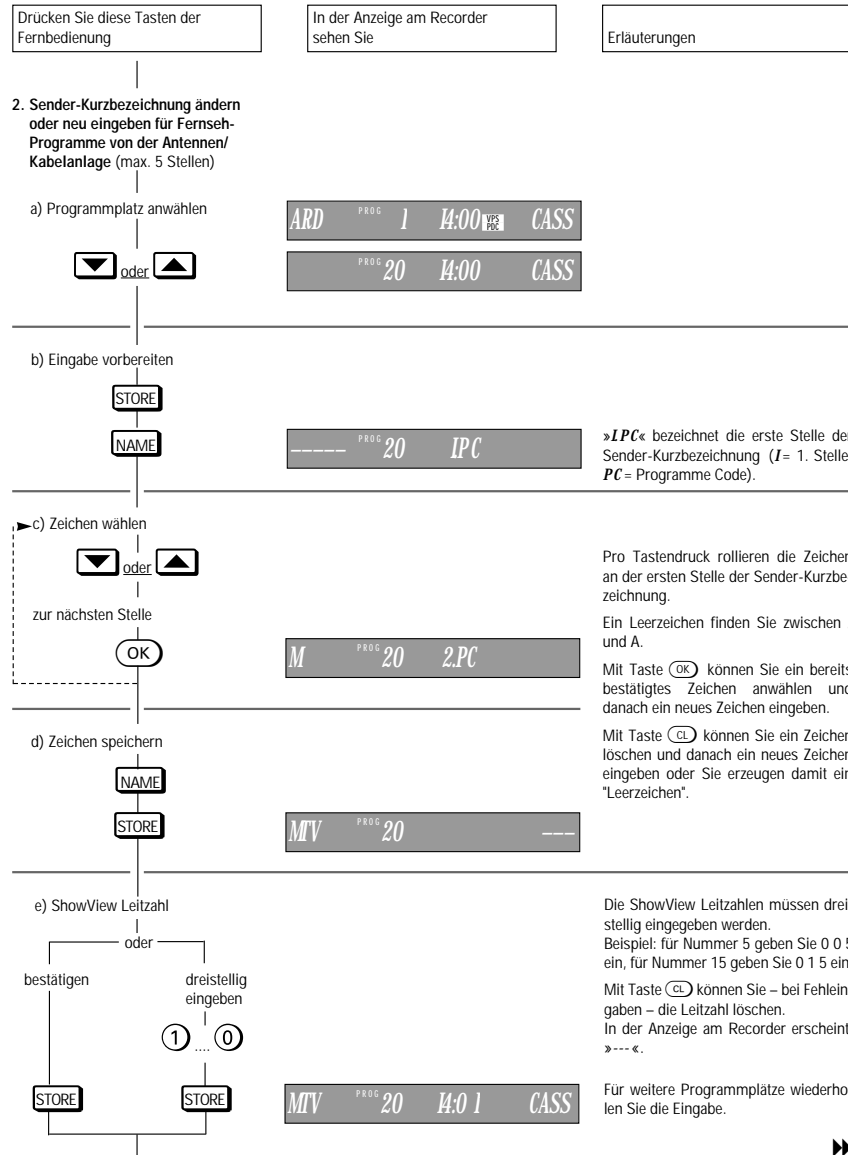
Drücken Sie diese Tasten der Fernbedienung

In der Anzeige am Recorder sehen Sie

Erläuterungen

2. Sender-Kurzbezeichnung ändern oder neu eingeben für Fernseh-Programme von der Antennen/ Kabelanlage (max. 5 Stellen)

a) Programmplatz anwählen

oder

ARD PROG 1 14:00 VPS PDC CASS

PROG 20 14:00 CASS

b) Eingabe vorbereiten

STORE

NAME

----- PROG 20 1PC

»1PC« bezeichnet die erste Stelle de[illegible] Sender-Kurzbezeichnung (1 = 1. Stelle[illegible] PC = Programme Code).

c) Zeichen wählen

oder

zur nächsten Stelle

OK

M PROG 20 2.PC

Pro Tastendruck rollieren die Zeichen an der ersten Stelle der Sender-Kurzbe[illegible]zeichnung.

Ein Leerzeichen finden Sie zwischen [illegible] und A.

Mit Taste OK können Sie ein bereits bestätigtes Zeichen anwählen und danach ein neues Zeichen eingeben.

Mit Taste CL können Sie ein Zeichen löschen und danach ein neues Zeichen eingeben oder Sie erzeugen damit ein "Leerzeichen".

d) Zeichen speichern

NAME

STORE

MTV PROG 20 ---

e) ShowView Leitzahl

oder

bestätigen

dreistellig eingeben

1 .... 0

STORE

STORE

MTV PROG 20 14:0 1 CASS

Die ShowView Leitzahlen müssen drei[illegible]stellig eingegeben werden.
Beispiel: für Nummer 5 geben Sie 0 0 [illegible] ein, für Nummer 15 geben Sie 0 1 5 ein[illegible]

Mit Taste CL können Sie – bei Fehlein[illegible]gaben – die Leitzahl löschen.
In der Anzeige am Recorder erscheint »---«.

Für weitere Programmplätze wiederho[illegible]len Sie die Eingabe.